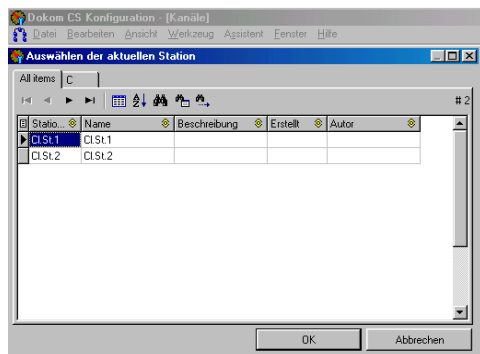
Dokom CS Konfiguration - [Kanäle]
Datei Bearbeiten Ansicht Werkzeug Assistent Fenster Hilfe
Auswählen der aktuellen Station
All items | C
# 2

| Statio... | Name | Beschreibung | Erstellt | Autor |
|---|---|---|---|---|
| Cl.St.1 | Cl.St.1 | | | |
| Cl.St.2 | Cl.St.2 | | | |

OK
Abbrechen